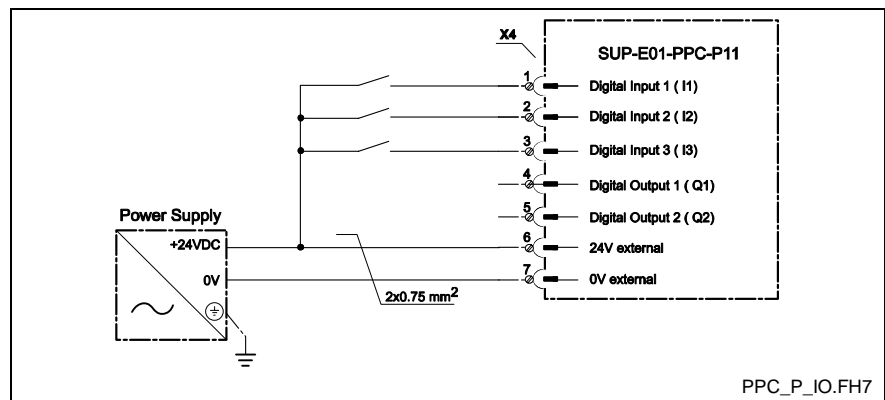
X4

SUP-E01-PPC-P11

1 Digital Input 1 ( I1)
2 Digital Input 2 ( I2)
3 Digital Input 3 ( I3)
4 Digital Output 1 ( Q1)
5 Digital Output 2 ( Q2)
6 24V external
7 0V external

Power Supply

+24VDC

0V

$2x0.75\ mm^2$

PPC_P_IO.FH7